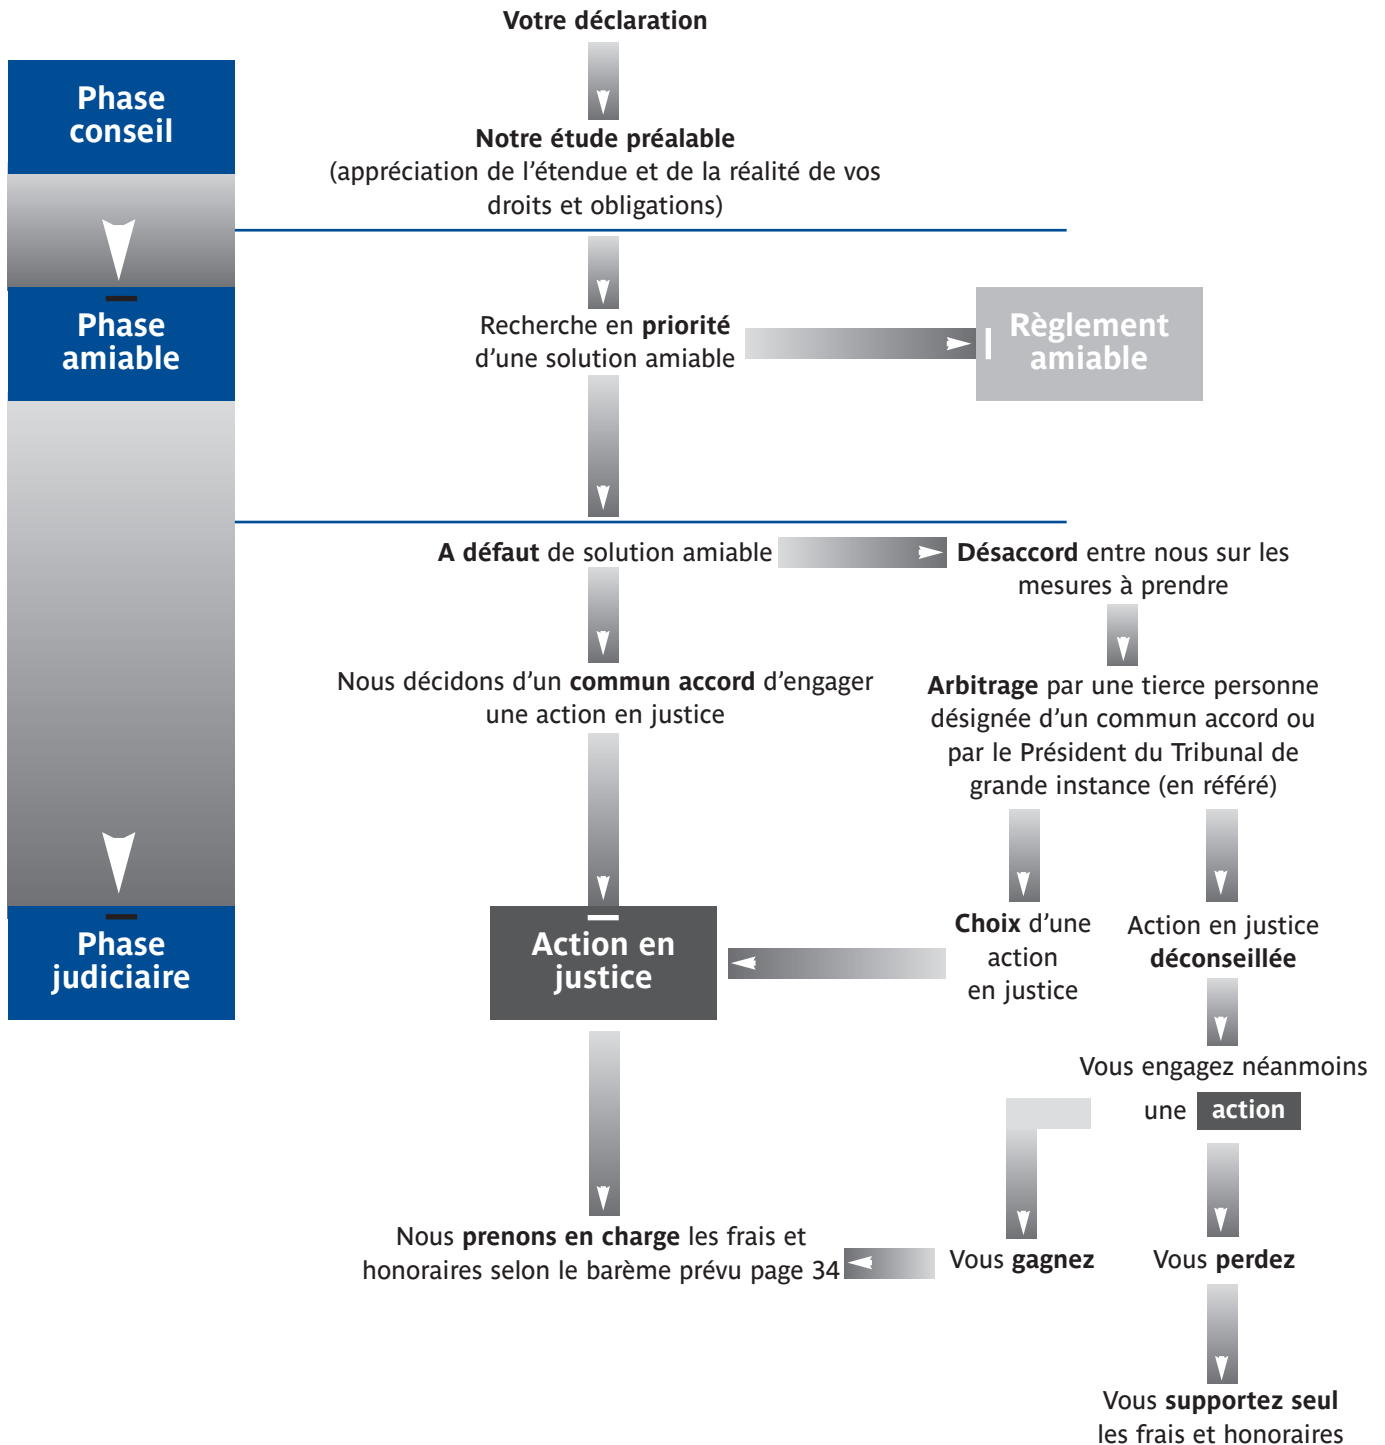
Phase conseil

Votre déclaration

Notre étude préalable
(appréciation de l'étendue et de la réalité de vos droits et obligations)

Phase amiable

Recherche en priorité d'une solution amiable

Règlement amiable

A défaut de solution amiable

Désaccord entre nous sur les mesures à prendre

Nous décidons d'un commun accord d'engager une action en justice

Arbitrage par une tierce personne désignée d'un commun accord ou par le Président du Tribunal de grande instance (en référé)

Phase judiciaire

Action en justice

Choix d'une action en justice

Action en justice déconseillée

Vous engagez néanmoins une action

Nous prenons en charge les frais et honoraires selon le barème prévu page 34

Vous gagnez

Vous perdez

Vous supportez seul les frais et honoraires